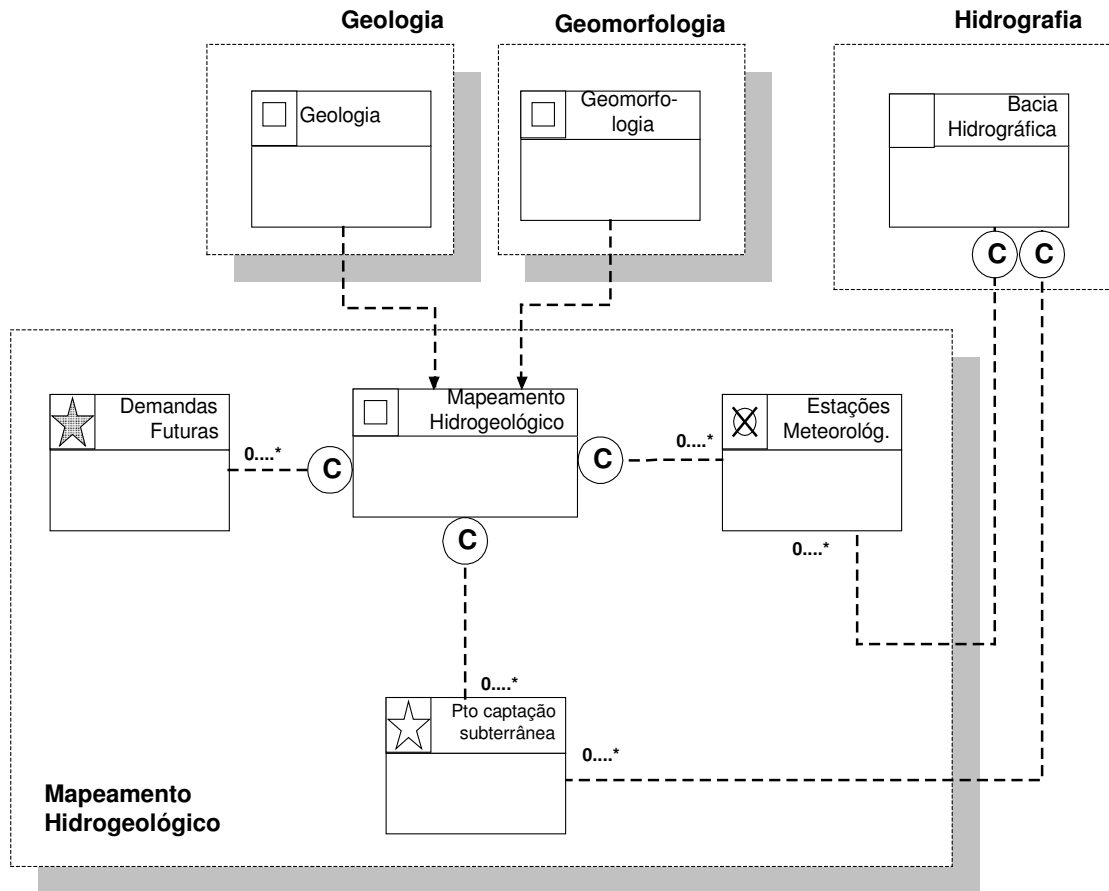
Geologia

Geologia

Geomorfologia

Geomorfologia

Hidrografia

Bacia Hidrográfica

C

C

Demandas Futuras

0....*

C

Mapeamento Hidrogeológico

C

0....*

Estações Meteorológ.

C

0....*

0....*

Pto captação subterrânea

0....*

Mapeamento Hidrogeológico